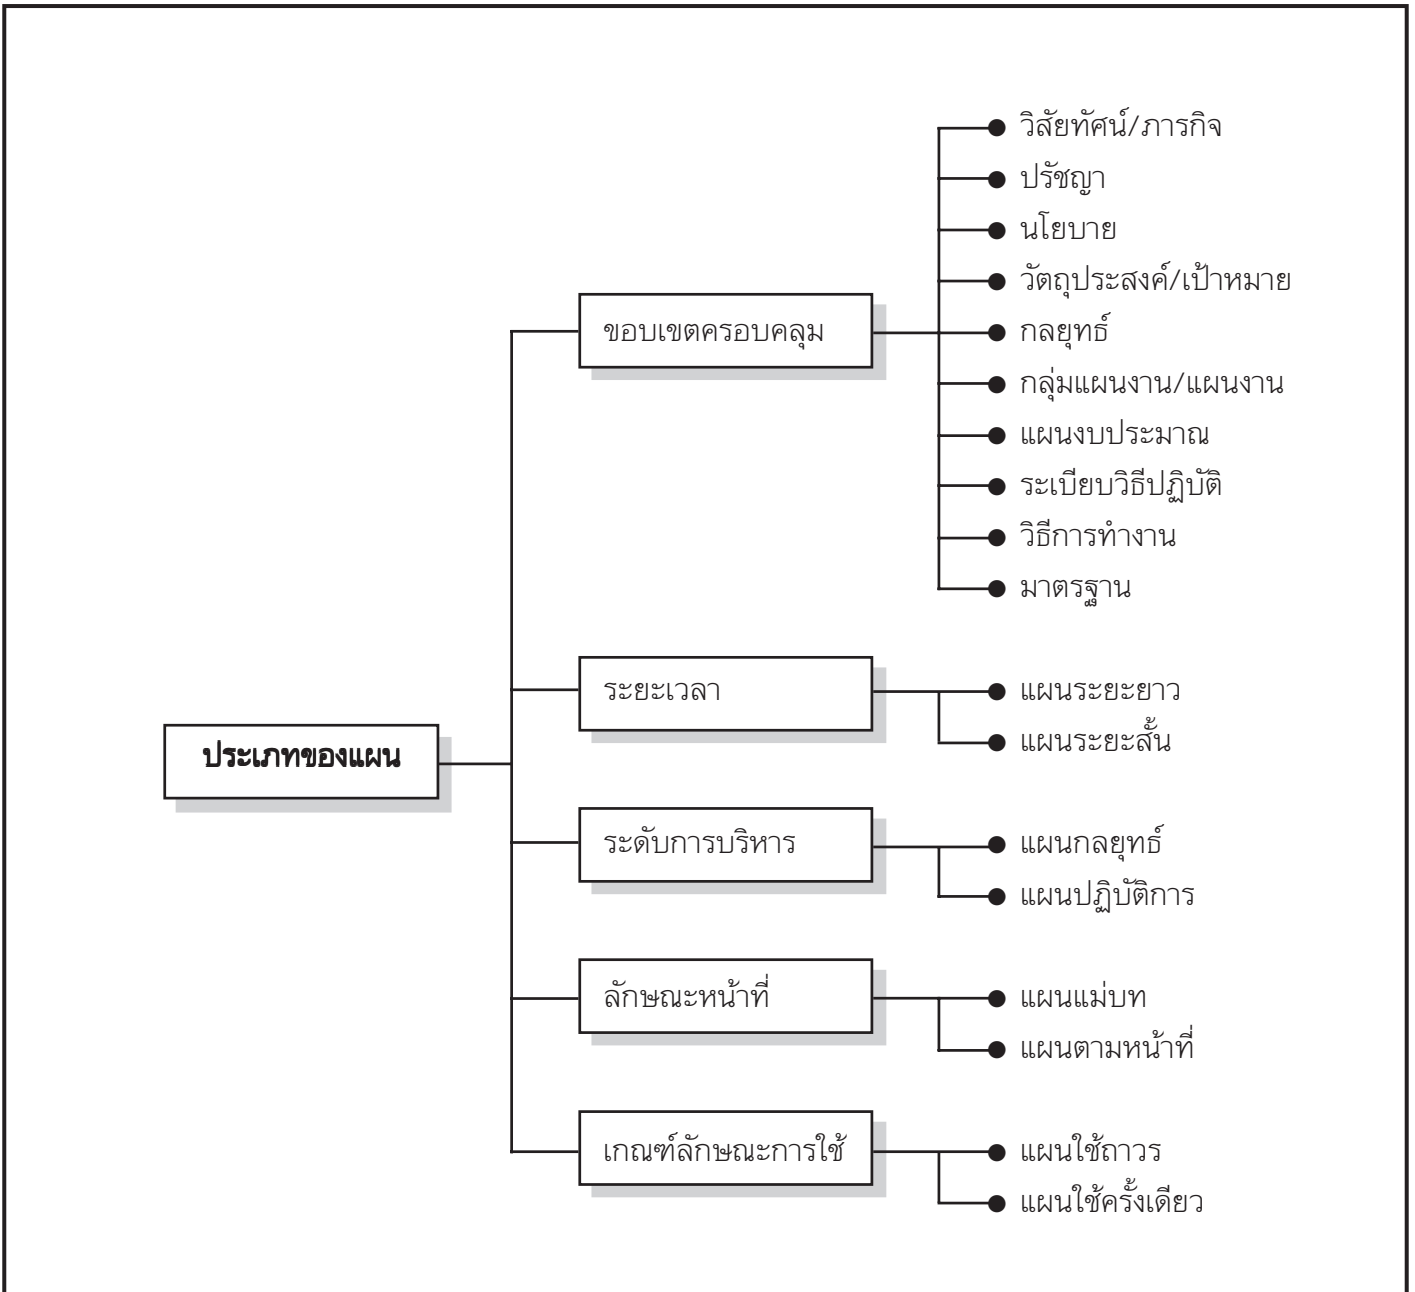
ประเภทของแผน

ขอบเขตครอบคลุม
- วิสัยทัศน์/ภารกิจ
- ปรัชญา
- นโยบาย
- วัตถุประสงค์/เป้าหมาย
- กลยุทธ์
- กลุ่มแผนงาน/แผนงาน
- แผนงบประมาณ
- ระเบียบวิธีปฏิบัติ
- วิธีการทำงาน
- มาตรฐาน

ระยะเวลา
- แผนระยะยาว
- แผนระยะสั้น

ระดับการบริหาร
- แผนกลยุทธ์
- แผนปฏิบัติการ

ลักษณะหน้าที่
- แผนแม่บท
- แผนตามหน้าที่

เกณฑ์ลักษณะการใช้
- แผนใช้ถาวร
- แผนใช้ครั้งเดียว